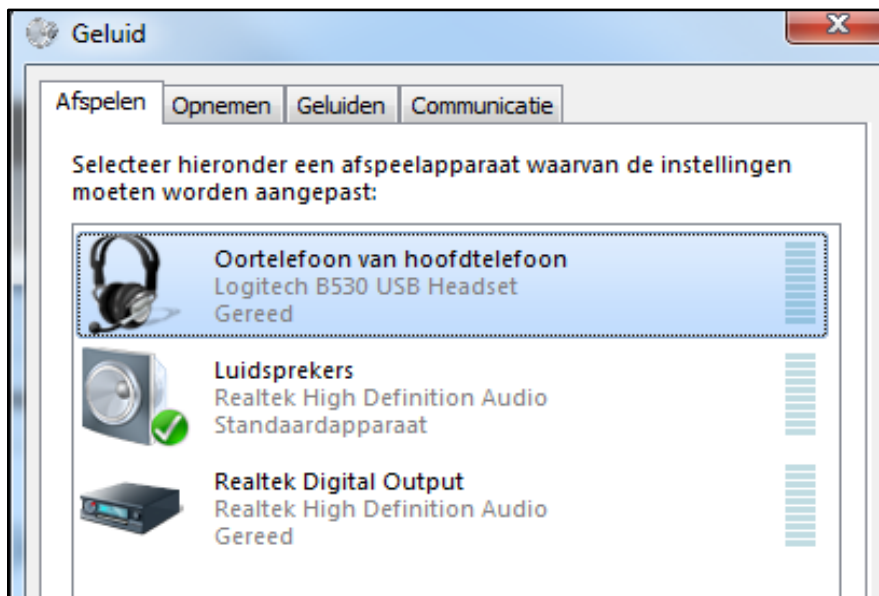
Geluid

X

Afspelen | Opnemen | Geluiden | Communicatie

Selecteer hieronder een afspeelapparaat waarvan de instellingen moeten worden aangepast:

Oortelefoon van hoofdtelefoon
Logitech B530 USB Headset
Gereed

Luidsprekers
Realtek High Definition Audio
Standaardapparaat

Realtek Digital Output
Realtek High Definition Audio
Gereed